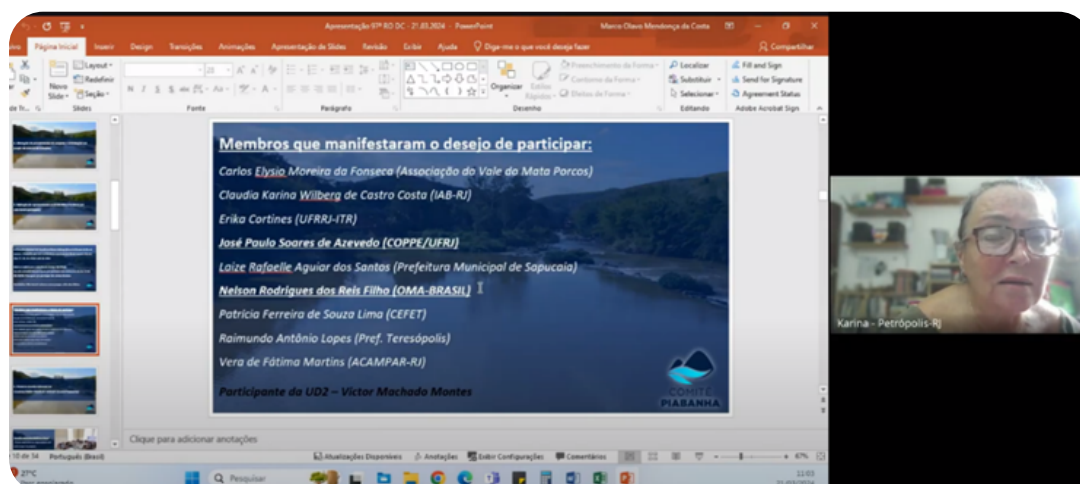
Apresentação 97ª RO DC - 21.03.2024 - PowerPoint

Marco Otavio Mendonça da Costa

Página Inicial Inserir Design Transições Animações Apresentação de Slides Revisão Exibir Ajuda Diga-me o que você deseja fazer

Compartilhar

Layout Redefinir Novo Slide Seção Slides Fonte Parágrafo Organizar Estilos Rápidos Preenchimento de Forma Contorno da Forma Efeitos de Forma Desenho Localizar Substituir Selecionar Editando Fill and Sign Send for Signature Agreement Status Adobe Acrobat Sign

Membros que manifestaram o desejo de participar:

Carlos Elysio Moreira da Fonseca (Associação do Vale do Mata Porcos)

Claudia Karina Wilberg de Castro Costa (IAB-RJ)

Erika Cortines (UFRRJ-ITR)

José Paulo Soares de Azevedo (COPPE/UFRJ)

Laize Rafaelle Aguiar dos Santos (Prefeitura Municipal de Sapucaia)

Nelson Rodrigues dos Reis Filho (OMA-BRASIL)

Patrícia Ferreira de Souza Lima (CEFET)

Raimundo Antônio Lopes (Pref. Teresópolis)

Vera de Fátima Martins (ACAMPAR-RJ)

Participante da UD2 – Victor Machado Montes

COMITÊ PIABANHA

Karina - Petrópolis-RJ

Clique para adicionar anotações

10 de 34 Português (Brasil) Atualizações Disponíveis Anotações Exibir Configurações Comentários 67%

27°C Pesquisar 11:03